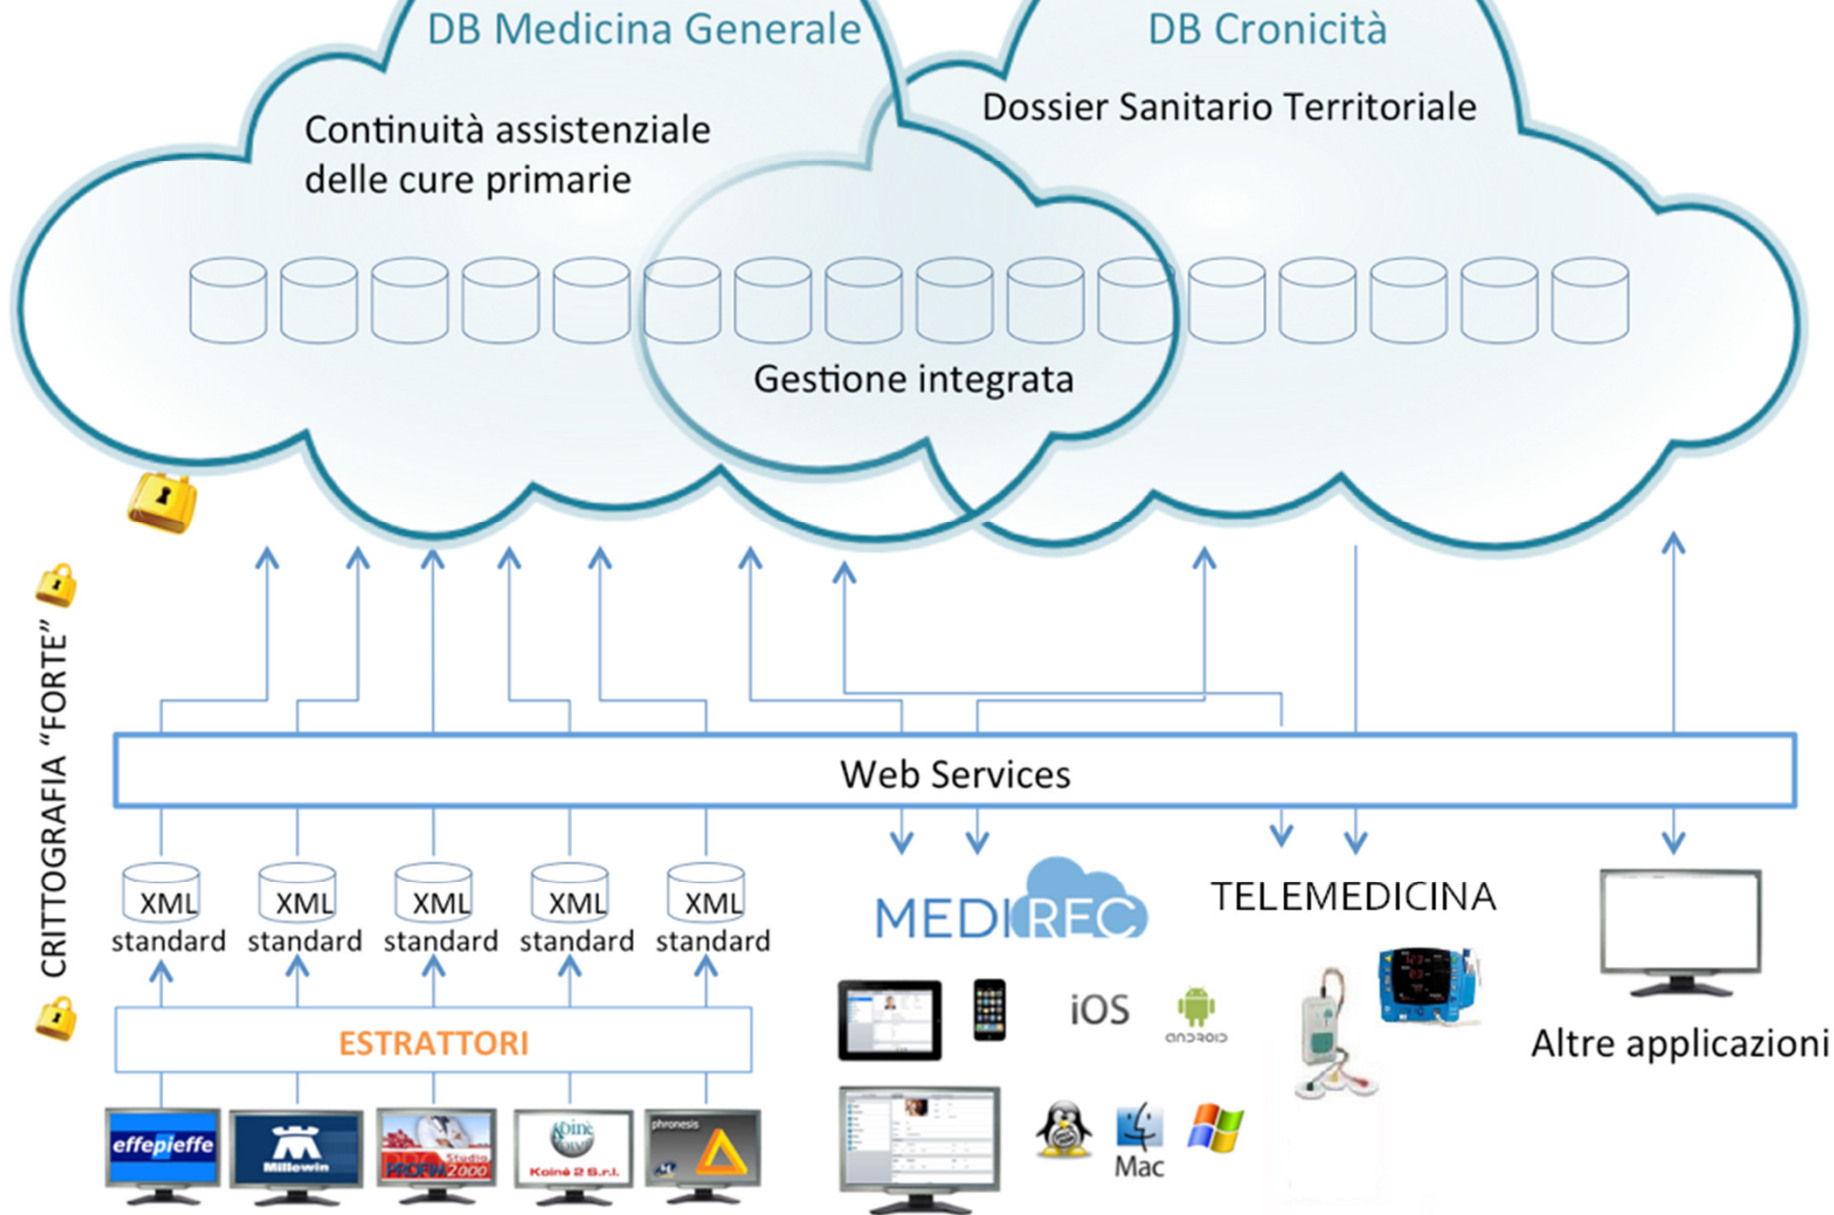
DB Medicina Generale

Continuità assistenziale delle cure primarie

DB Cronicità

Dossier Sanitario Territoriale

Gestione integrata

CRITTOGRAFIA "FORTE"

Web Services

XML standard

XML standard

XML standard

XML standard

XML standard

ESTRATTORI

effepieffe

Millewin

Studio PROFIM 2000

Koinè 2 S.r.l.

phronesis

MEDIREC

iOS

android

Mac

TELEMEDICINA

Altre applicazioni